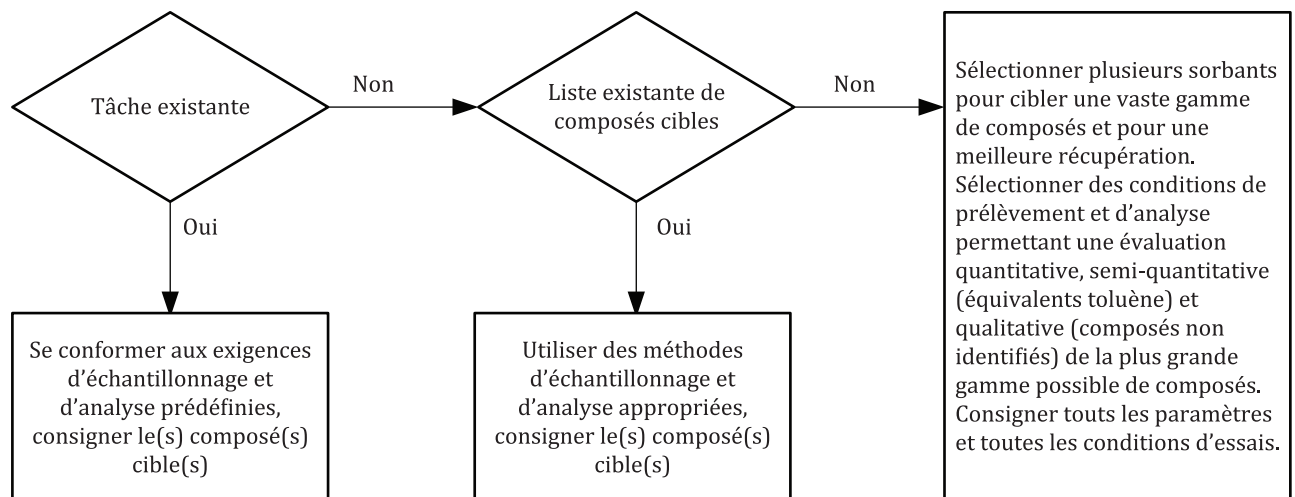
Tâche existante

Non

Liste existante de composés cibles

Non

Sélectionner plusieurs sorbants pour cibler une vaste gamme de composés et pour une meilleure récupération. Sélectionner des conditions de prélèvement et d'analyse permettant une évaluation quantitative, semi-quantitative (équivalents toluène) et qualitative (composés non identifiés) de la plus grande gamme possible de composés. Consigner touts les paramètres et toutes les conditions d'essais.

Oui

Oui

Se conformer aux exigences d'échantillonnage et d'analyse prédéfinies, consigner le(s) composé(s) cible(s)

Utiliser des méthodes d'échantillonnage et d'analyse appropriées, consigner le(s) composé(s) cible(s)